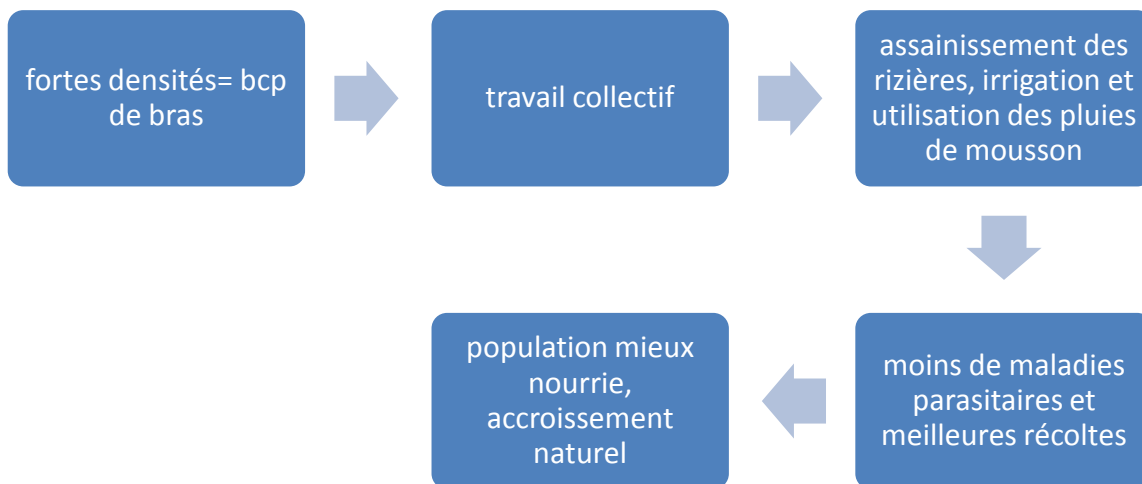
fortes densités= bcp de bras

travail collectif

assainissement des rizières, irrigation et utilisation des pluies de mousson

moins de maladies parasitaires et meilleures récoltes

population mieux nourrie, accroissement naturel